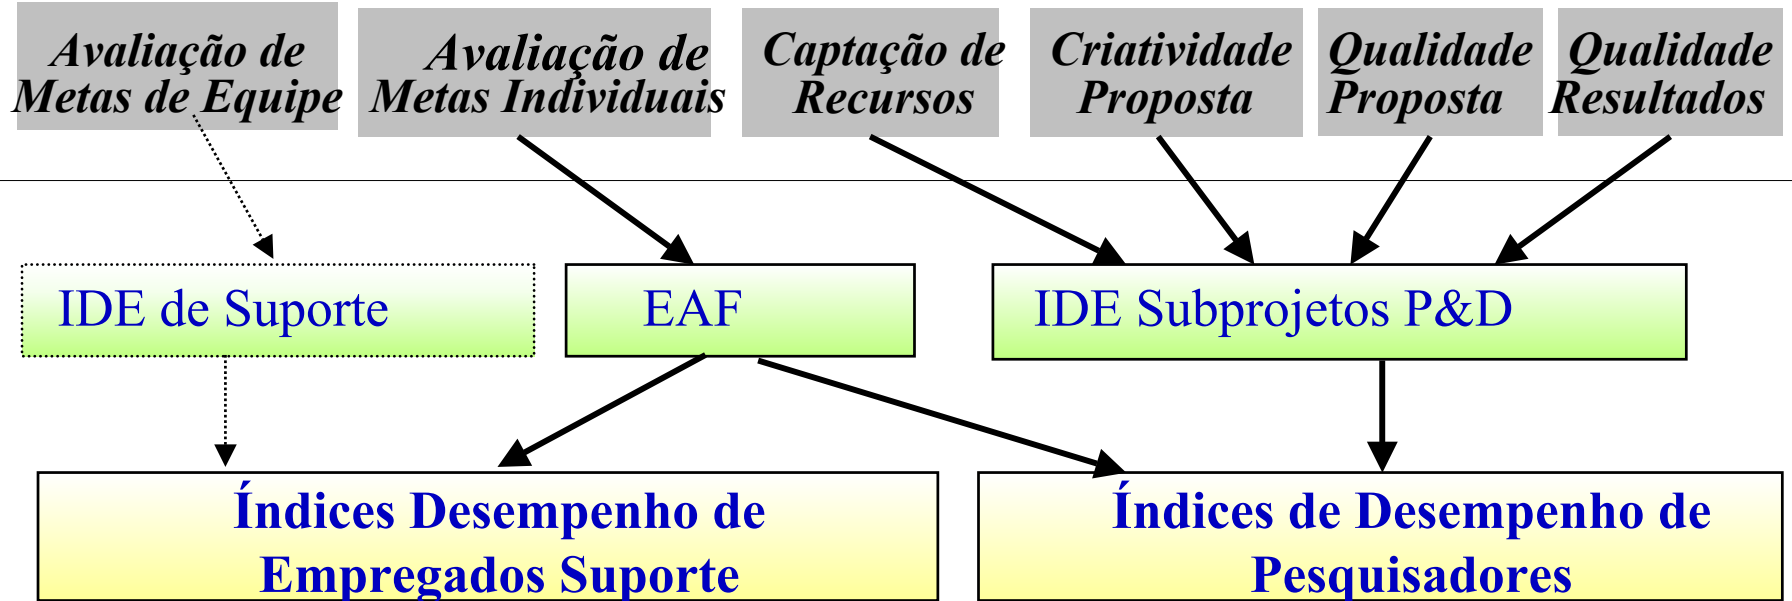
Avaliação de Metas de Equipe

Avaliação de Metas Individuais

Captação de Recursos

Criatividade Proposta

Qualidade Proposta

Qualidade Resultados

IDE de Suporte

EAF

IDE Subprojetos P&D

Índices Desempenho de Empregados Suporte

Índices de Desempenho de Pesquisadores